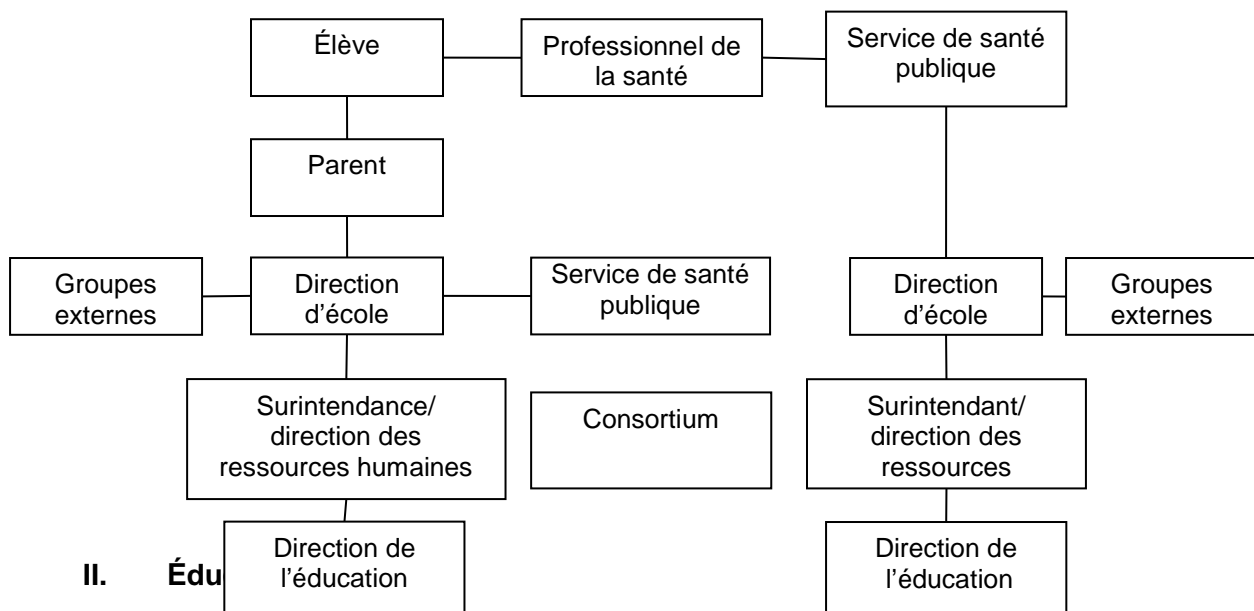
Élève

Professionnel de la santé

Service de santé publique

Parent

Groupes externes

Direction d'école

Service de santé publique

Direction d'école

Groupes externes

Surintendance/ direction des ressources humaines

Consortium

Surintendant/ direction des ressources

Direction de l'éducation

Direction de l'éducation

II. Édu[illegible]